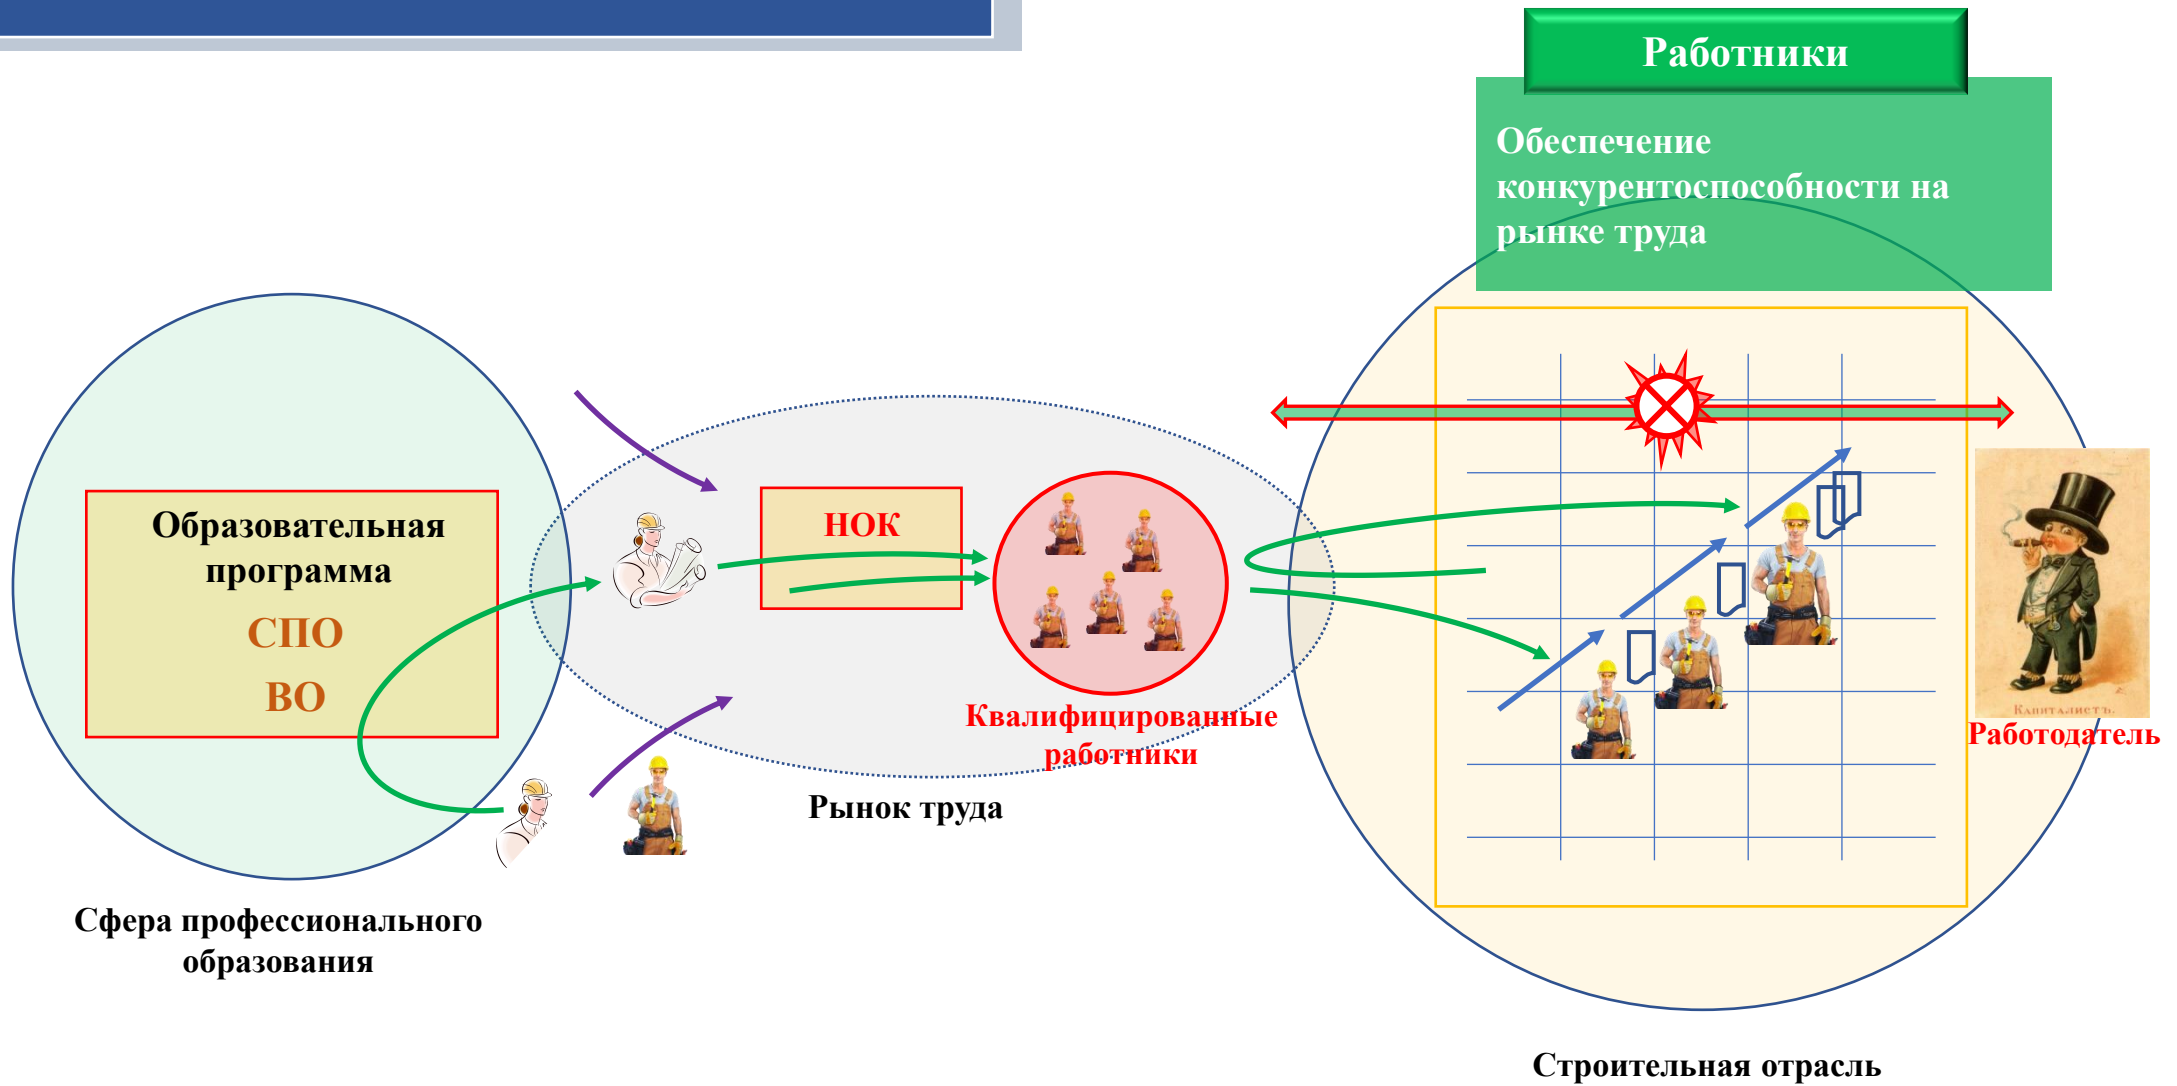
Работники

Обеспечение конкурентоспособности на рынке труда

Образовательная программа
СПО
ВО

НОК

Квалифицированные работники

Рынок труда

Сфера профессионального образования

Капиталистъ

Работодатель

Строительная отрасль